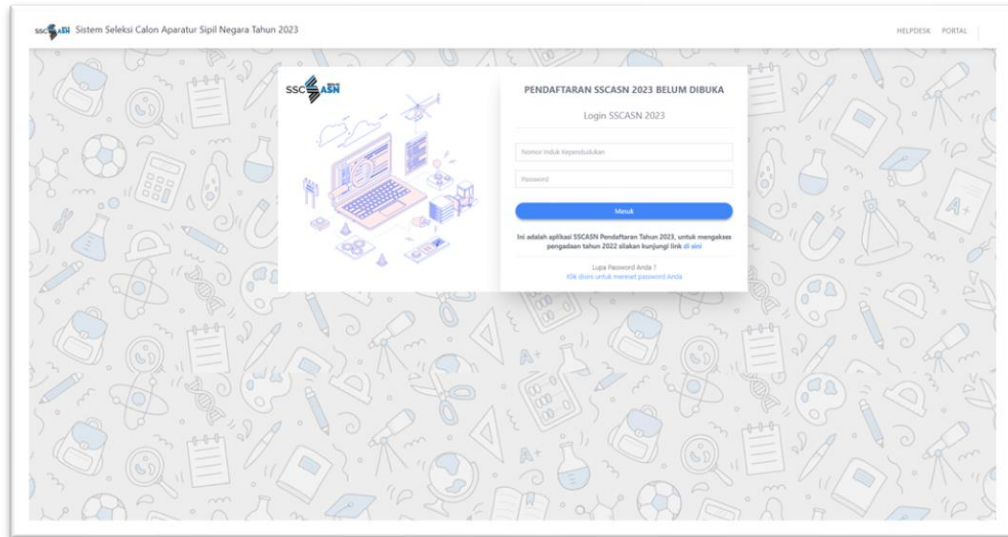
SSCASN Sistem Seleksi Calon Aparatur Sipil Negara Tahun 2023

HELPDESK PORTAL

SSCASN

PENDAFTARAN SSCASN 2023 BELUM DIBUKA

Login SSCASN 2023

Nomor Induk Kependudukan

Password

Masuk

Ini adalah aplikasi SSCASN Pendaftaran Tahun 2023, untuk mengakses pengadaan tahun 2022 silakan kunjungi link di sini

Lupa Password Anda ?
Klik disini untuk mereset password Anda